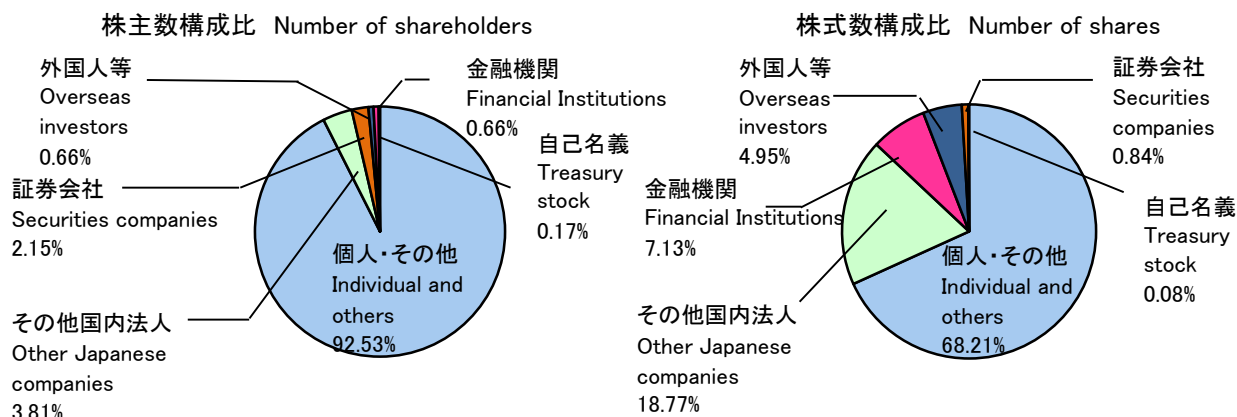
株主数構成比 Number of shareholders

外国人等
Overseas investors
0.66%

金融機関
Financial Institutions
0.66%

自己名義
Treasury stock
0.17%

証券会社
Securities companies
2.15%

個人・その他
Individual and others
92.53%

その他国内法人
Other Japanese companies
3.81%

株式数構成比 Number of shares

外国人等
Overseas investors
4.95%

証券会社
Securities companies
0.84%

金融機関
Financial Institutions
7.13%

自己名義
Treasury stock
0.08%

個人・その他
Individual and others
68.21%

その他国内法人
Other Japanese companies
18.77%